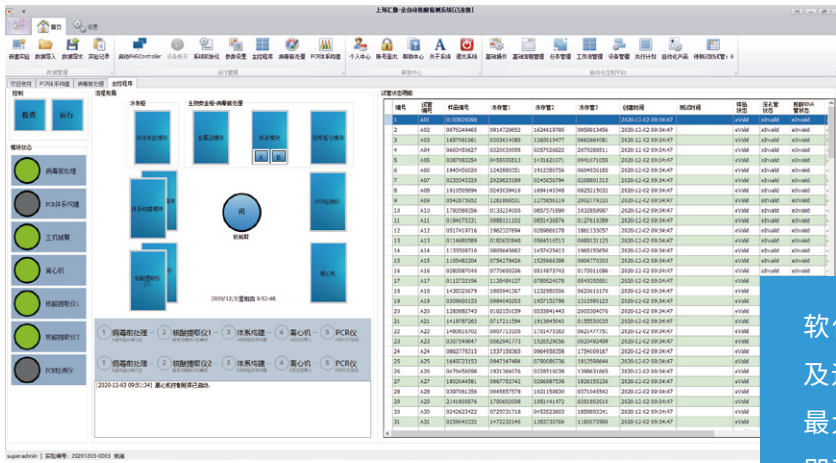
上海汇像-全自动核酸检测系统[已连接]

首页 设置

新建实验 数据导入 数据导出 实验记录 断开PHSController 设备断开 系统校准 参数设置 主控程序 病毒核光谱 PCR系统配置 个人中心 账号密码 帮助中心 关于系统 退出系统 基础操作 基础设置管理 任务管理 工作流管理 设备管理 执行计划 自动化产品 待测试项目：6

数据管理 运行管理 帮助中心 自动化实验平台

实验界面 PCR系统数据 病毒检测 流程程序

控制

检查 运行

模块状态

病毒前处理
PCR系统处理
工机械臂
离心机
核酸提取仪1
核酸提取仪2
PCR检测仪

流程布局

冷藏柜
生物安全柜-病毒前处理
移液工作站
提取工作站
主流程
闭
机械臂
离心机
PCR检测

2020/12/3 星期四 9:52:48

1 病毒前处理 2 核酸提取仪1 3 体系构建 4 离心机 5 PCR仪
1 病毒前处理 2 核酸提取仪2 3 体系构建 4 离心机 5 PCR仪

2020-12-03 09:51:34] 离心机控制程序已启动。

试管状态明细

| 编号 | 试管编号 | 样品编号 | 条形码1 | 条形码2 | 条形码3 | 创建时间 | 拆检时间 | 移液状态 | 提取状态 | 核酸RNA管状态 |
|---|---|---|---|---|---|---|---|---|---|---|
| 1 | A01 | 0100828390 | | | | 2020-12-02 09:34:47 | | eValid | eValid | eValid |
| 2 | A02 | 0675249465 | 0914728652 | 1624619765 | 0959613456 | 2020-12-02 09:34:47 | | eValid | eValid | eValid |
| 3 | A03 | 1487061061 | 0303616089 | 1260919477 | 0462664081 | 2020-12-02 09:34:47 | | eValid | eValid | eValid |
| 4 | A04 | 0600456627 | 0320635095 | 0297526622 | 1207802813 | 2020-12-02 09:34:47 | | eValid | eValid | eValid |
| 5 | A05 | 0397963254 | 0455025513 | 1431621071 | 0941071155 | 2020-12-02 09:34:47 | | eValid | eValid | eValid |
| 6 | A06 | 1945450028 | 1242680351 | 1913350758 | 0604930185 | 2020-12-02 09:34:47 | | eValid | eValid | eValid |
| 7 | A07 | 0230045320 | 2029623589 | 0245090794 | 0208801313 | 2020-12-02 09:34:47 | | eValid | eValid | eValid |
| 8 | A08 | 1913509599 | 0243039419 | 1694140348 | 0825215632 | 2020-12-02 09:34:47 | | eValid | eValid | eValid |
| 9 | A09 | 0542873952 | 1281886531 | 1275836119 | 2092779233 | 2020-12-02 09:34:47 | | eValid | eValid | eValid |
| 10 | A10 | 1792580356 | 0132534009 | 0857571899 | 1832559987 | 2020-12-02 09:34:47 | | eValid | eValid | eValid |
| 11 | A11 | 0194075331 | 0988111102 | 0851436879 | 0137616389 | 2020-12-02 09:34:47 | | eValid | eValid | eValid |
| 12 | A12 | 0517418716 | 1962327894 | 0289666178 | 1861133057 | 2020-12-02 09:34:47 | | eValid | eValid | eValid |
| 13 | A13 | 0114685569 | 0180632648 | 0584510513 | 0080131125 | 2020-12-02 09:34:47 | | eValid | eValid | eValid |
| 14 | A14 | 1339509716 | 0865640660 | 1457425413 | 1968155658 | 2020-12-02 09:34:47 | | eValid | eValid | eValid |
| 15 | A15 | 1165492204 | 0754179426 | 1525966386 | 0904773203 | 2020-12-02 09:34:47 | | eValid | eValid | eValid |
| 16 | A16 | 0283897049 | 0770605236 | 0914873743 | 0173511086 | 2020-12-02 09:34:47 | | eValid | eValid | eValid |
| 17 | A17 | 0112732196 | 1136464137 | 0789524078 | 0540592801 | 2020-12-02 09:34:47 | | eValid | eValid | eValid |
| 18 | A18 | 1439229079 | 1805941367 | 1232980306 | 0620616179 | 2020-12-02 09:34:47 | | eValid | eValid | eValid |
| 19 | A19 | 0309650153 | 0984846203 | 1937152798 | 1312990123 | 2020-12-02 09:34:47 | | eValid | eValid | eValid |
| 20 | A20 | 1283882745 | 0162151639 | 0535461443 | 2005364076 | 2020-12-02 09:34:47 | | eValid | eValid | eValid |
| 21 | A21 | 1413878263 | 0717211584 | 0314405862 | 0138533035 | 2020-12-02 09:34:47 | | eValid | eValid | eValid |
| 22 | A22 | 1480816702 | 0907713203 | 1701473363 | 0621477751 | 2020-12-02 09:34:47 | | eValid | eValid | eValid |
| 23 | A23 | 0307349847 | 0562961773 | 1526529356 | 0620492499 | 2020-12-02 09:34:47 | | eValid | eValid | eValid |
| 24 | A24 | 0862779315 | 1537158363 | 0964958358 | 1754009187 | 2020-12-02 09:34:47 | | eValid | eValid | eValid |
| 25 | A25 | 1640723153 | 0947147484 | 0790686736 | 1812996644 | 2020-12-02 09:34:47 | | eValid | eValid | eValid |
| 26 | A26 | 0479458698 | 1931364076 | 0228516038 | 1398631665 | 2020-12-02 09:34:47 | | eValid | eValid | eValid |
| 27 | A27 | 1802044581 | 0867752742 | 0298987538 | 1826155234 | 2020-12-02 09:34:47 | | eValid | eValid | eValid |
| 28 | A28 | 0397061356 | 0643697679 | 1631158939 | 0376143647 | 2020-12-02 09:34:47 | | eValid | eValid | eValid |
| 29 | A29 | 2141605876 | 1790405398 | 1981441472 | 0351802010 | 2020-12-02 09:34:47 | | eValid | eValid | eValid |
| 30 | A30 | 0242623422 | 0729731718 | 0535323683 | 1858893241 | 2020-12-02 09:34:47 | | eValid | eValid | eValid |
| 31 | A31 | 0259040332 | 1472230149 | 1383730769 | 1190675986 | 2020-12-02 09:34:47 | | eValid | eValid | eValid |

superadmin | 实验编号：20201203-0003 就绪

软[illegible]
及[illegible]
最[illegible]
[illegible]